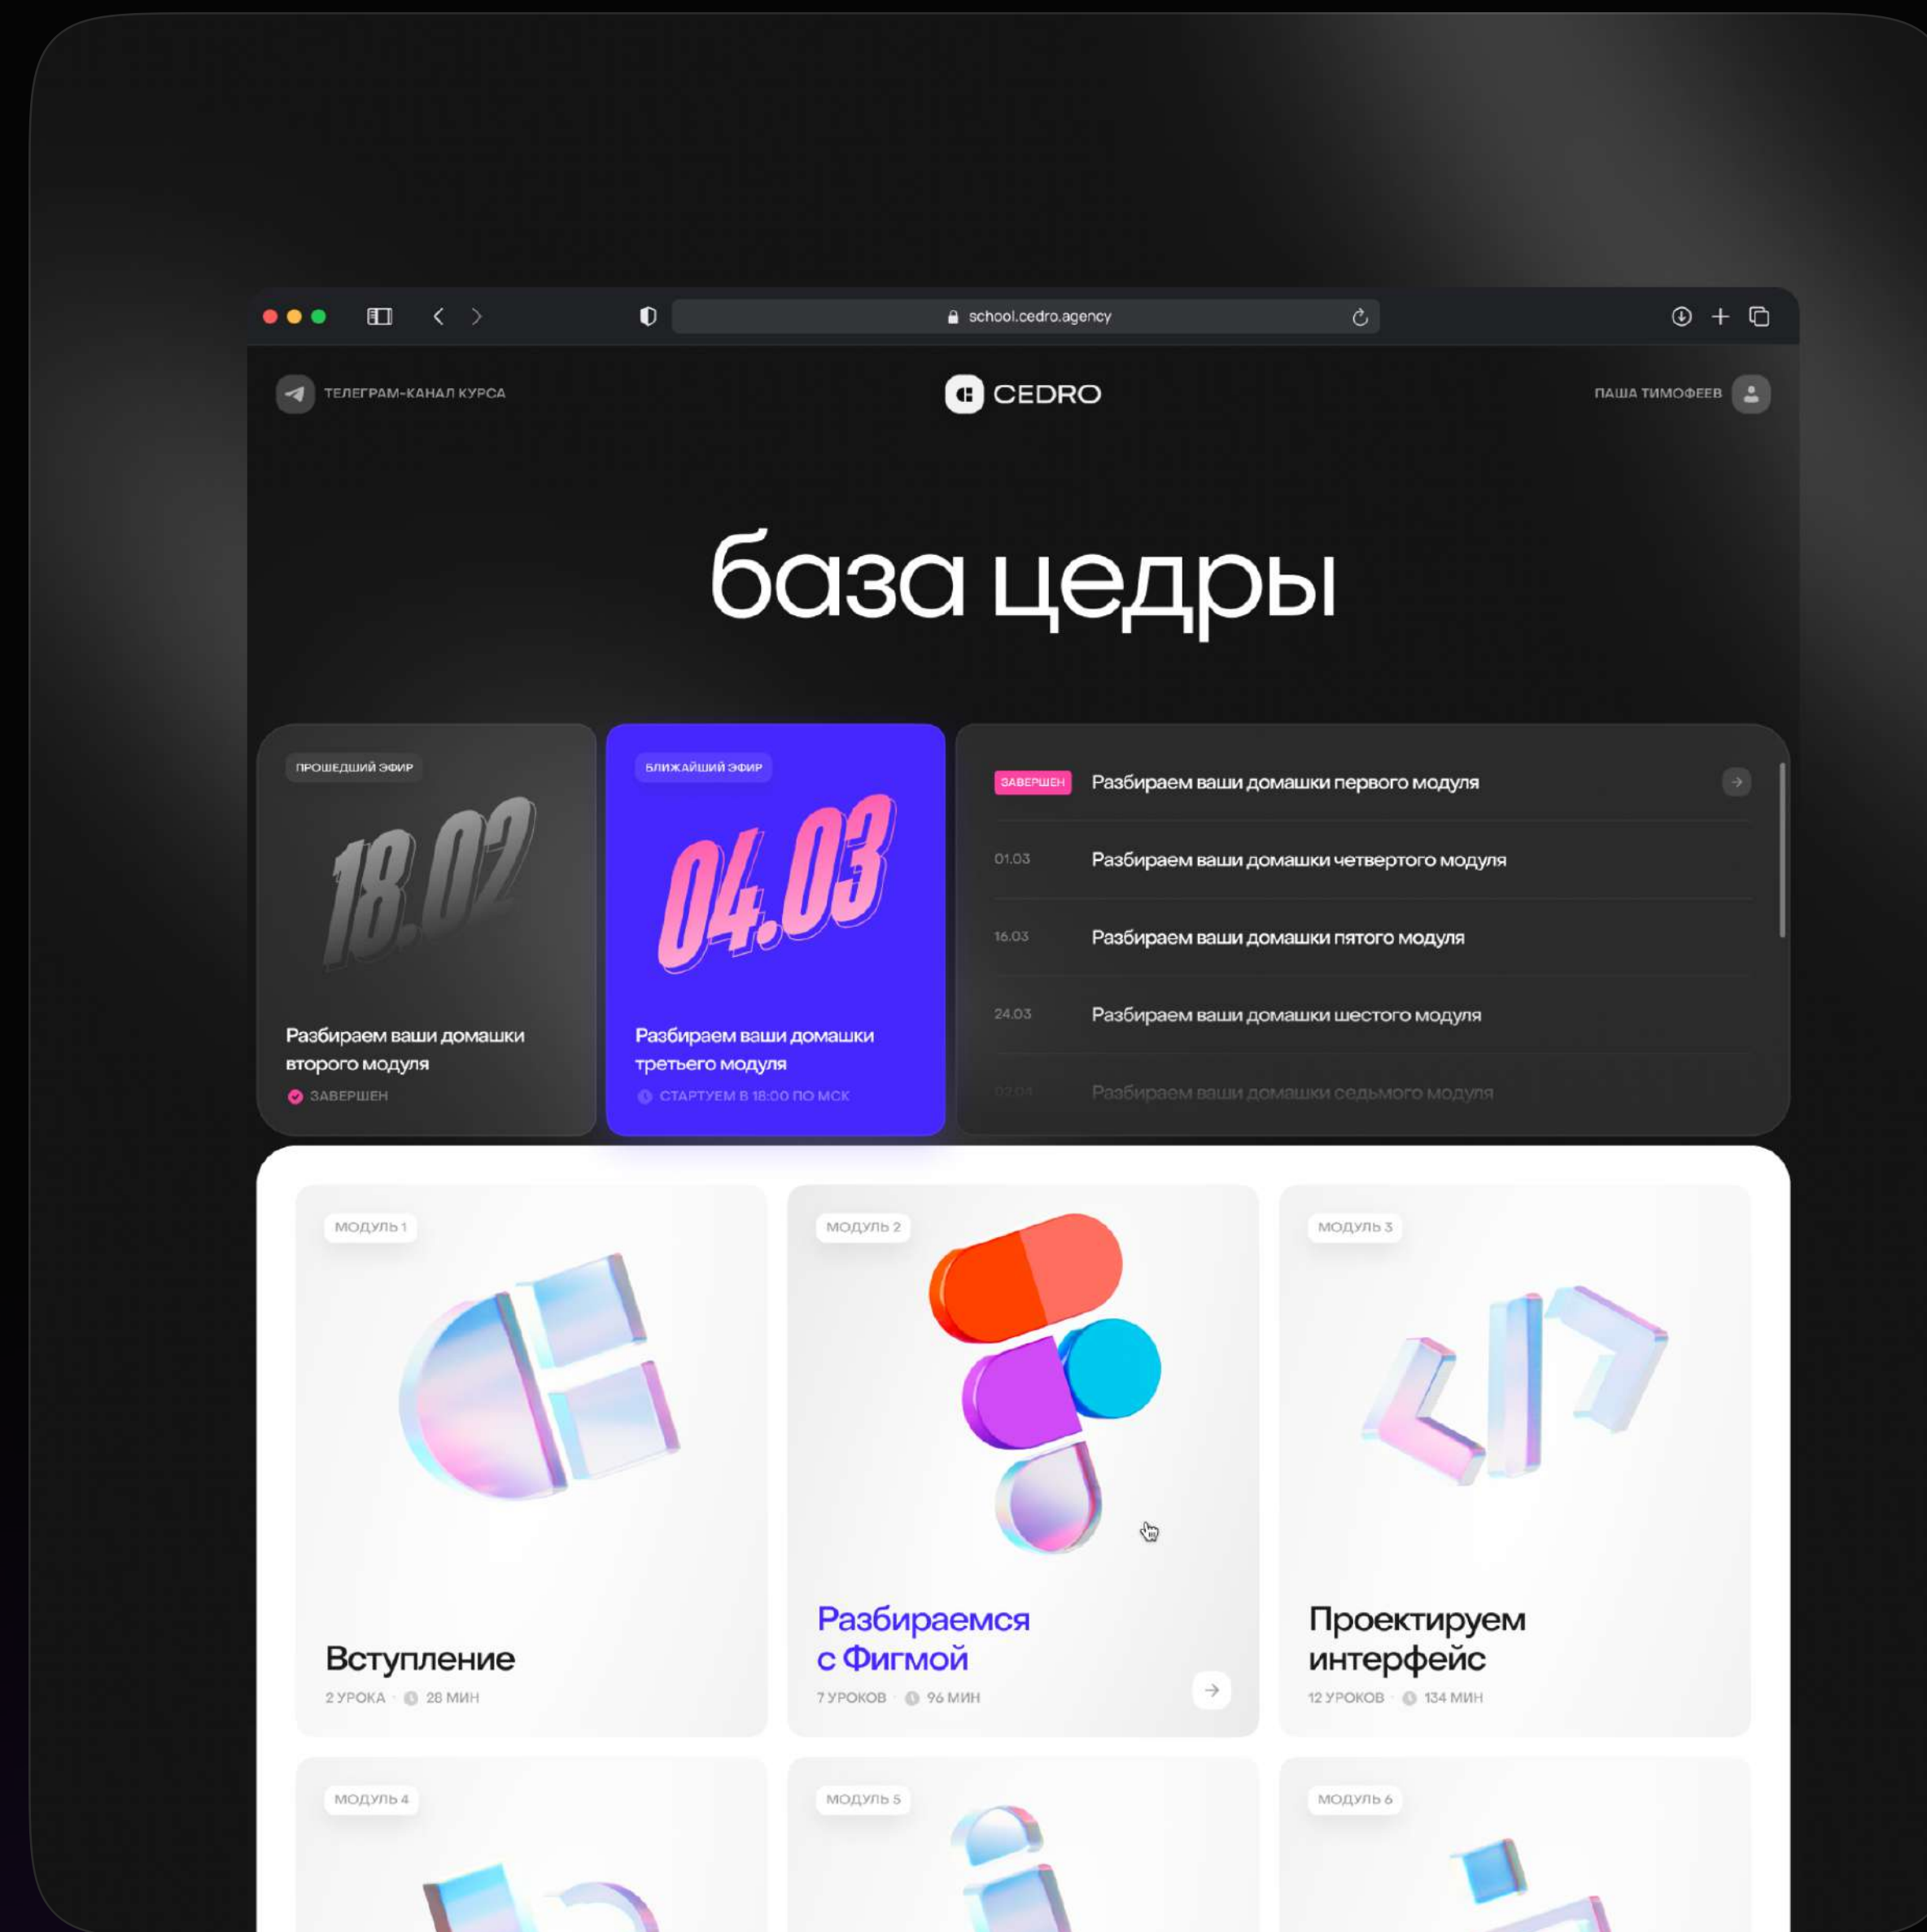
school.cedro.agency

ТЕЛЕГРАМ-КАНАЛ КУРСА

CEDRO

ПАША ТИМОФЕЕВ

база цедры

ПРОШЕДШИЙ ЭФИР

18.02

Разбираем ваши домашки второго модуля

ЗАВЕРШЕН

БЛИЖАЙШИЙ ЭФИР

04.03

Разбираем ваши домашки третьего модуля

СТАРТУЕМ В 18:00 ПО МСК

ЗАВЕРШЕН Разбираем ваши домашки первого модуля

01.03 Разбираем ваши домашки четвертого модуля

16.03 Разбираем ваши домашки пятого модуля

24.03 Разбираем ваши домашки шестого модуля

02.04 Разбираем ваши домашки седьмого модуля

МОДУЛЬ 1

Вступление

2 УРОКА · 28 МИН

МОДУЛЬ 2

Разбираемся с Фигмой

7 УРОКОВ · 96 МИН

МОДУЛЬ 3

Проектируем интерфейс

12 УРОКОВ · 134 МИН

МОДУЛЬ 4

МОДУЛЬ 5

МОДУЛЬ 6